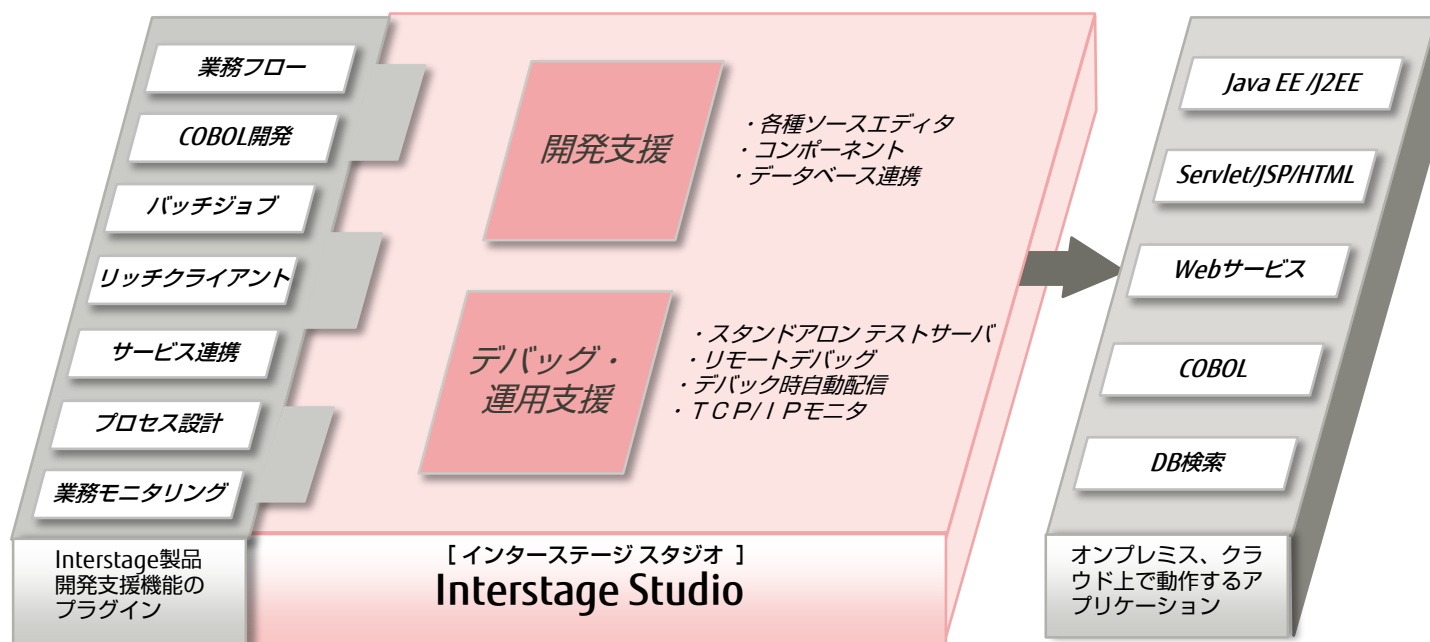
業務フロー

COBOL開発

バッチジョブ

リッチクライアント

サービス連携

プロセス設計

業務モニタリング

Interstage製品開発支援機能のプラグイン

開発支援

・各種ソースエディタ
・コンポーネント
・データベース連携

デバッグ・運用支援

・スタンドアロン テストサーバ
・リモートデバッグ
・デバック時自動配信
・TCP/IPモニタ

[ インターステージ スタジオ ]
Interstage Studio

Java EE /J2EE

Servlet/JSP/HTML

Webサービス

COBOL

DB検索

オンプレミス、クラウド上で動作するアプリケーション